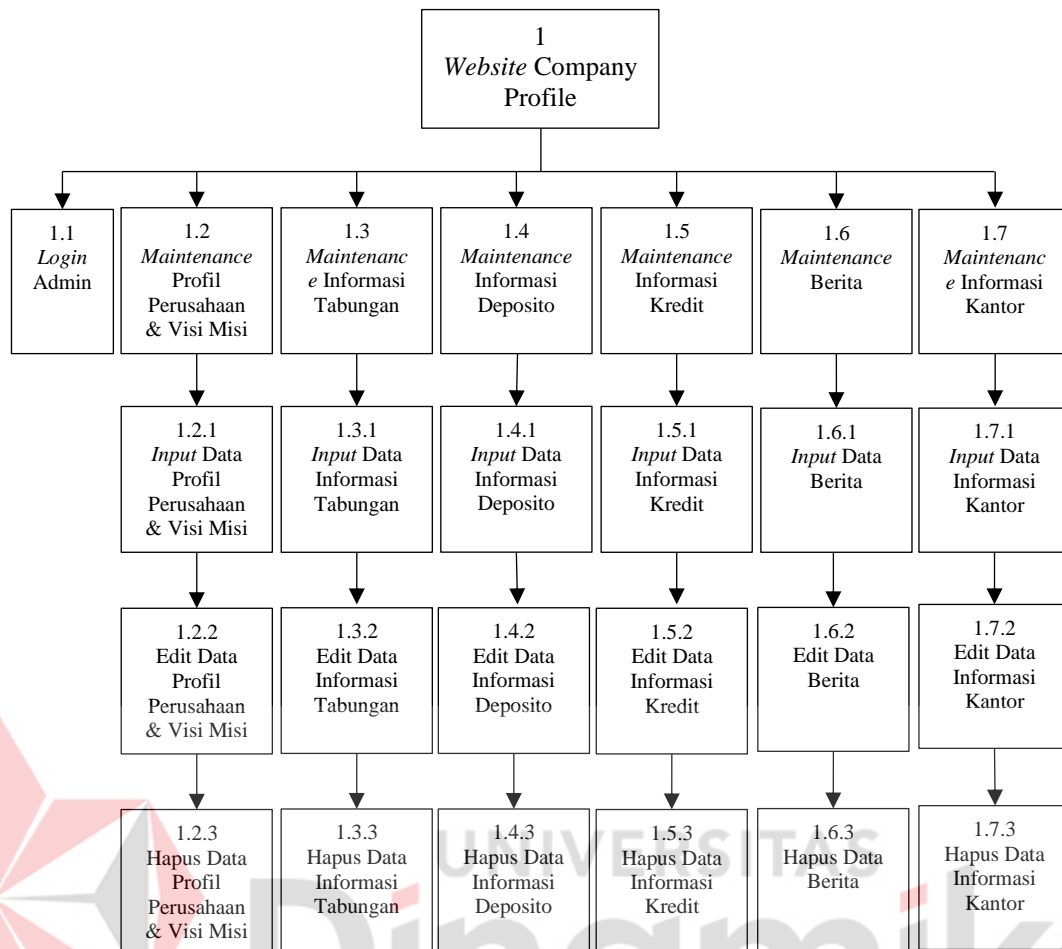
1
*Website* Company Profile

1.1
*Login* Admin

1.2
*Maintenance* Profil Perusahaan & Visi Misi

1.3
*Maintenanc e* Informasi Tabungan

1.4
*Maintenance* Informasi Deposito

1.5
*Maintenance* Informasi Kredit

1.6
*Maintenance* Berita

1.7
*Maintenanc e* Informasi Kantor

1.2.1
*Input* Data Profil Perusahaan & Visi Misi

1.3.1
*Input* Data Informasi Tabungan

1.4.1
*Input* Data Informasi Deposito

1.5.1
*Input* Data Informasi Kredit

1.6.1
*Input* Data Berita

1.7.1
*Input* Data Informasi Kantor

1.2.2
Edit Data Profil Perusahaan & Visi Misi

1.3.2
Edit Data Informasi Tabungan

1.4.2
Edit Data Informasi Deposito

1.5.2
Edit Data Informasi Kredit

1.6.2
Edit Data Berita

1.7.2
Edit Data Informasi Kantor

1.2.3
Hapus Data Profil Perusahaan & Visi Misi

1.3.3
Hapus Data Informasi Tabungan

1.4.3
Hapus Data Informasi Deposito

1.5.3
Hapus Data Informasi Kredit

1.6.3
Hapus Data Berita

1.7.3
Hapus Data Informasi Kantor

UNIVERSITAS
Dinamika